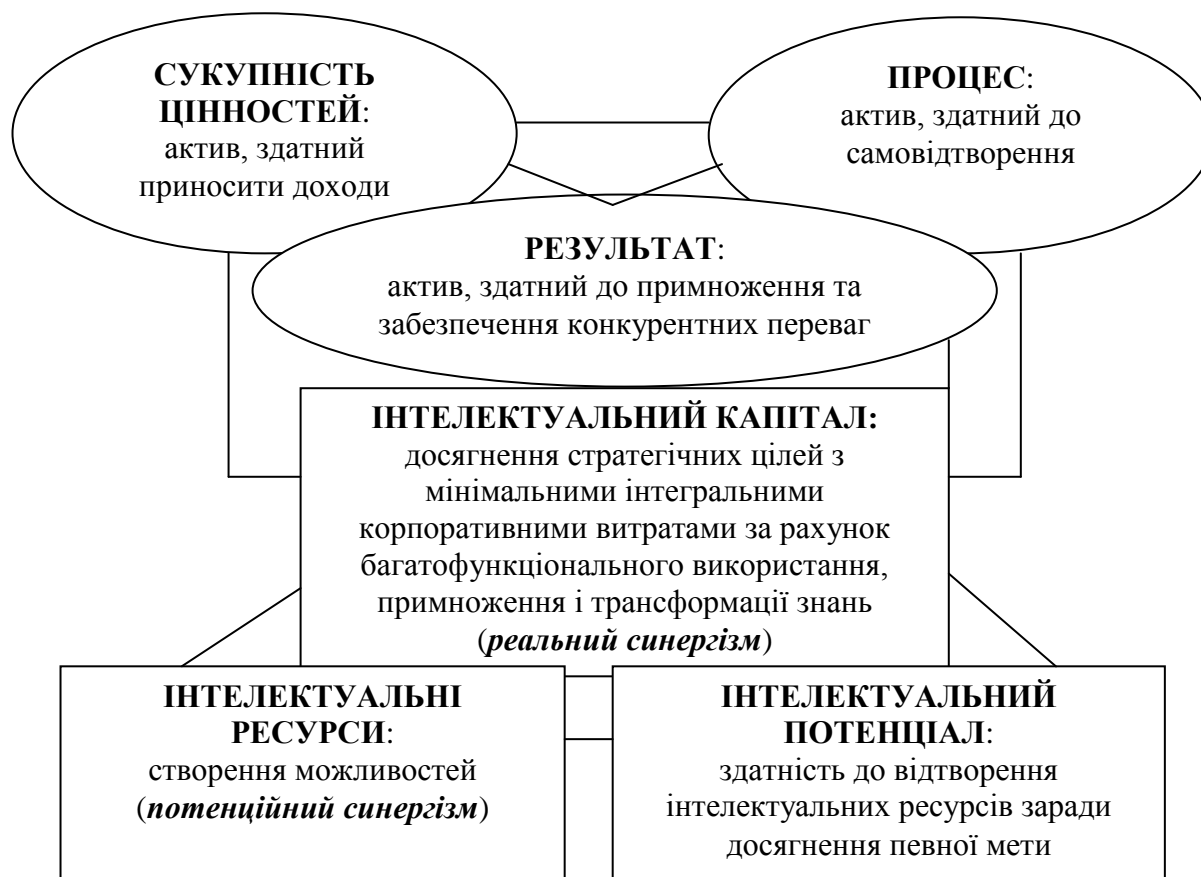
СУКУПНІСТЬ ЦІННОСТЕЙ: актив, здатний приносити доходи

ПРОЦЕС: актив, здатний до самовідтворення

РЕЗУЛЬТАТ: актив, здатний до примноження та забезпечення конкурентних переваг

ІНТЕЛЕКТУАЛЬНИЙ КАПІТАЛ: досягнення стратегічних цілей з мінімальними інтегральними корпоративними витратами за рахунок багатофункціонального використання, примноження і трансформації знань (реальний синергізм)

ІНТЕЛЕКТУАЛЬНІ РЕСУРСИ: створення можливостей (потенційний синергізм)

ІНТЕЛЕКТУАЛЬНИЙ ПОТЕНЦІАЛ: здатність до відтворення інтелектуальних ресурсів заради досягнення певної мети